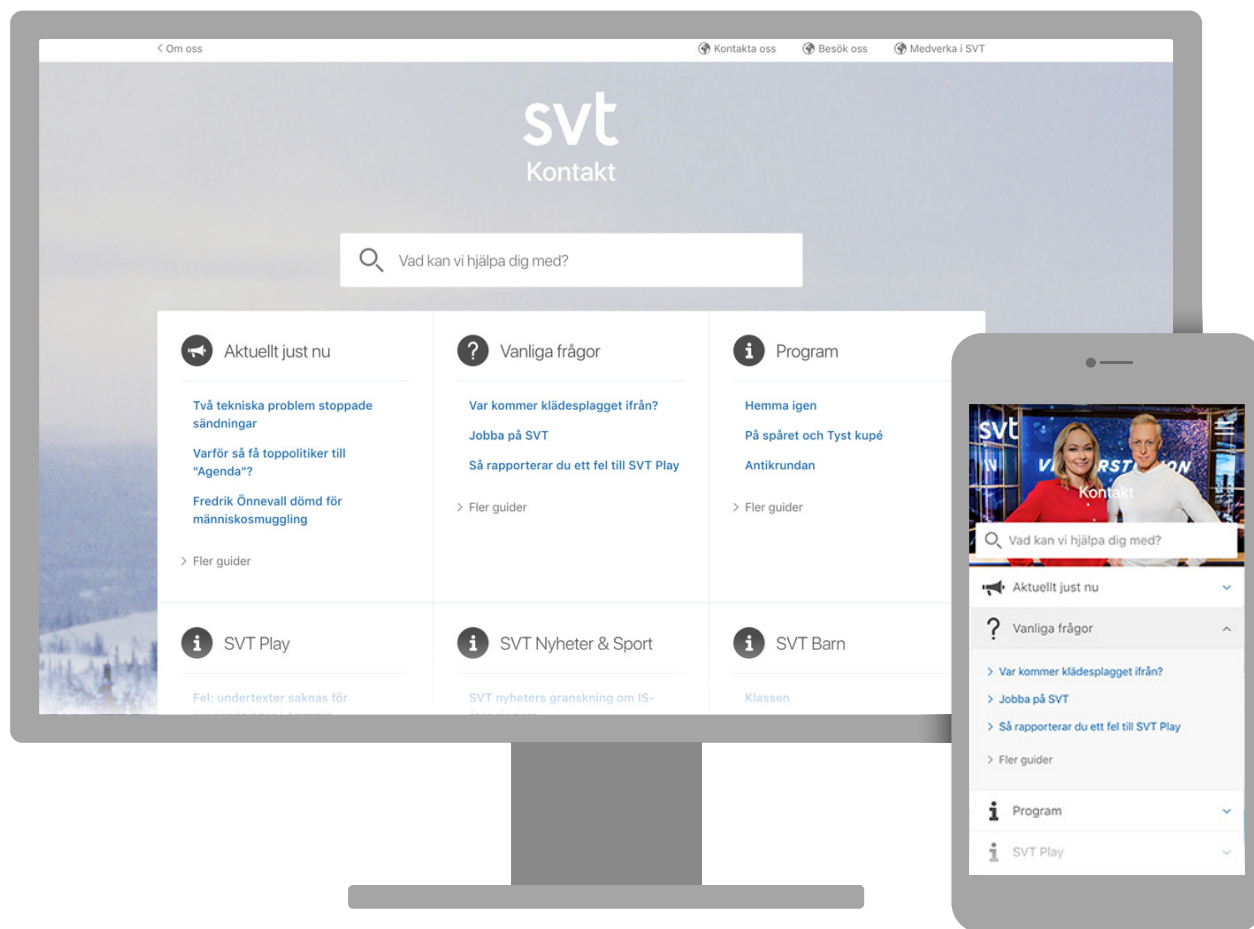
< Om oss

Kontakta oss   Besök oss   Medverka i SVT

svt
Kontakt

Vad kan vi hjälpa dig med?

Aktuellt just nu

Två tekniska problem stoppade sändningar

Varför så få toppolitiker till "Agenda"?

Fredrik Önnevall dömd för människosmuggling

> Fler guider

Vanliga frågor

Var kommer klädesplagget ifrån?

Jobba på SVT

Så rapporterar du ett fel till SVT Play

> Fler guider

Program

Hemma igen

På spåret och Tyst kupé

Antikrundan

> Fler guider

SVT Play

Fel: undertexter saknas för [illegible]

SVT Nyheter & Sport

SVT nyheters granskning om IS-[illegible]

SVT Barn

Klassen

svt
Kontakt

Vad kan vi hjälpa dig med?

Aktuellt just nu

Vanliga frågor

> Var kommer klädesplagget ifrån?

> Jobba på SVT

> Så rapporterar du ett fel till SVT Play

> Fler guider

Program

SVT Play